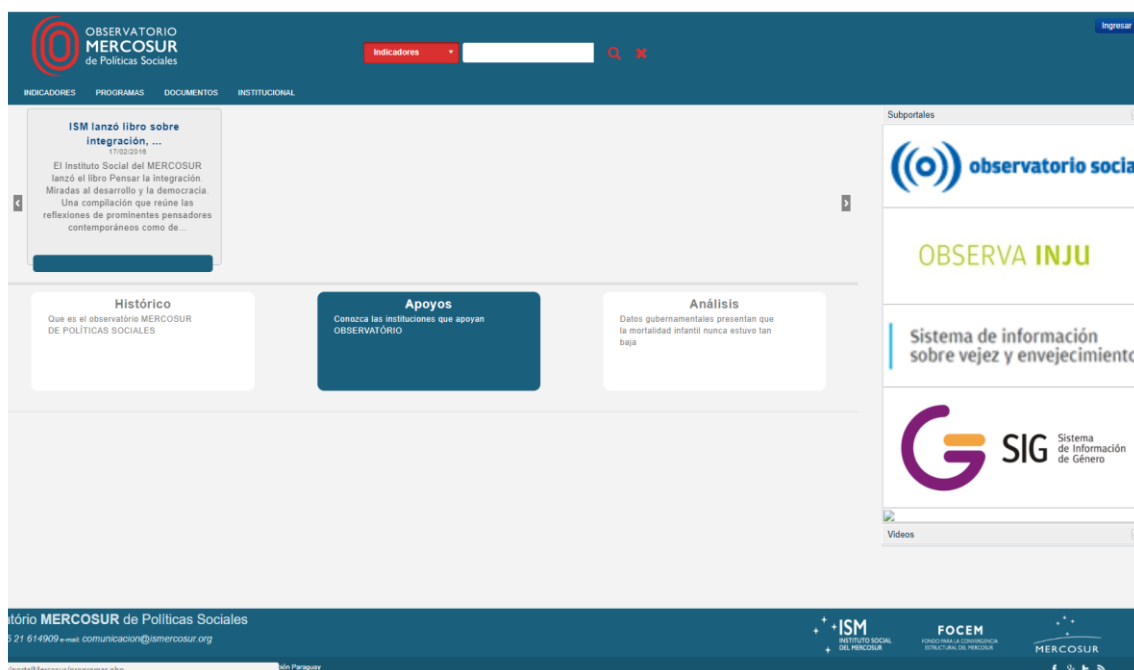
OBSERVATORIO MERCOSUR de Políticas Sociales

Indicadores

Ingresar

INDICADORES PROGRAMAS DOCUMENTOS INSTITUCIONAL

ISM lanzó libro sobre integración, ...
17/02/2016
El Instituto Social del MERCOSUR lanzó el libro Pensar la integración. Miradas al desarrollo y la democracia. Una compilación que reúne las reflexiones de prominentes pensadores contemporáneos como de...

Subportales

observatorio socia

OBSERVA INJU

Sistema de información sobre vejez y envejecimiento

SIG Sistema de Información de Género

Videos

Histórico
Que es el observatório MERCOSUR DE POLÍTICAS SOCIALES

Apoyos
Conozca las instituciones que apoyan OBSERVATÓRIO

Análisis
Datos gubernamentales presentan que la mortalidad infantil nunca estuvo tan baja

atório MERCOSUR de Políticas Sociales
5 21 614909 e-mail: comunicacion@ismercosur.org

ISM INSTITUTO SOCIAL DEL MERCOSUR

FOCEM FONDO PARA LA CONVERGENCIA ESTRUCTURAL DEL MERCOSUR

MERCOSUR

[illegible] ción Paraguay